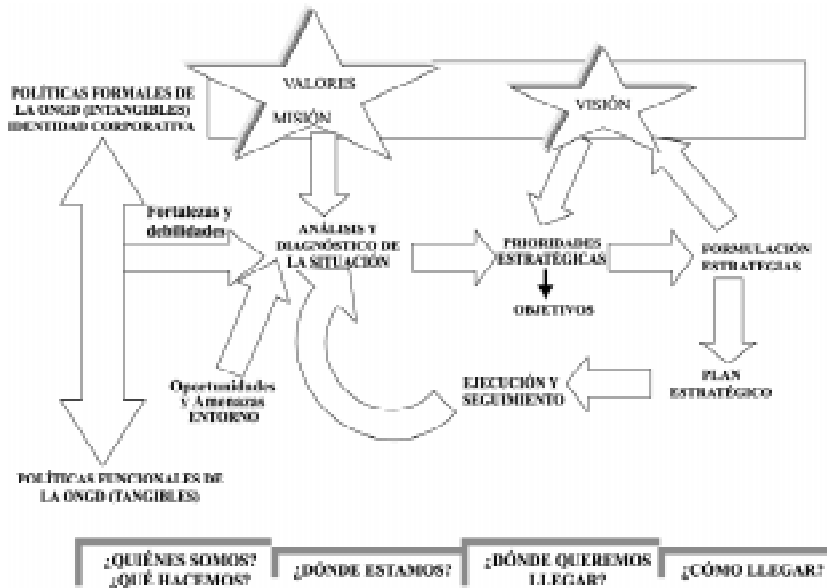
POLÍTICAS FORMALES DE LA ONGD (INTANGIBLES) IDENTIDAD CORPORATIVA

VALORES

MISIÓN

VISIÓN

Fortalezas y debilidades

ANÁLISIS Y DIAGNÓSTICO DE LA SITUACIÓN

PRIORIDADES ESTRATÉGICAS

OBJETIVOS

FORMULACIÓN ESTRATEGIAS

Oportunidades y Amenazas ENTORNO

EJECUCIÓN Y SEGUIMIENTO

PLAN ESTRATÉGICO

POLÍTICAS FUNCIONALES DE LA ONGD (TANGIBLES)

¿QUIÉNES SOMOS? ¿QUÉ HACEMOS?

¿DÓNDE ESTAMOS?

¿DÓNDE QUEREMOS LLEGAR?

¿CÓMO LLEGAR?